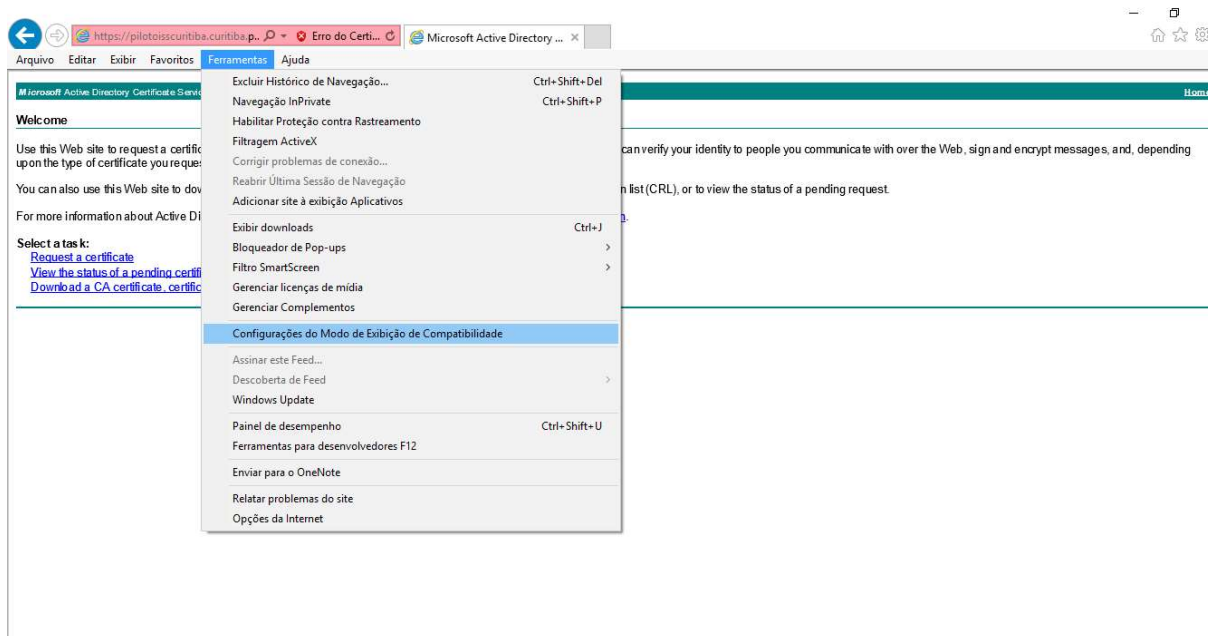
https://pilotoisscuritiba.curitiba.p... Erro do Certi... Microsoft Active Directory ... ×

Arquivo Editar Exibir Favoritos Ferramentas Ajuda

Microsoft Active Directory Certificate Servic

Home

Welcome

Use this Web site to request a certific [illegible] can verify your identity to people you communicate with over the Web, sign and encrypt messages, and, depending upon the type of certificate you reques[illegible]

You can also use this Web site to dov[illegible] n list (CRL), or to view the status of a pending request.

For more information about Active Di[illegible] n.

Select a task:
Request a certificate
View the status of a pending certifi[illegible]
Download a CA certificate, certific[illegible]

Excluir Histórico de Navegação... Ctrl+Shift+Del
Navegação InPrivate Ctrl+Shift+P
Habilitar Proteção contra Rastreamento
Filtragem ActiveX
Corrigir problemas de conexão...
Reabrir Última Sessão de Navegação
Adicionar site à exibição Aplicativos
Exibir downloads Ctrl+J
Bloqueador de Pop-ups
Filtro SmartScreen
Gerenciar licenças de mídia
Gerenciar Complementos
Configurações do Modo de Exibição de Compatibilidade
Assinar este Feed...
Descoberta de Feed
Windows Update
Painel de desempenho Ctrl+Shift+U
Ferramentas para desenvolvedores F12
Enviar para o OneNote
Relatar problemas do site
Opções da Internet